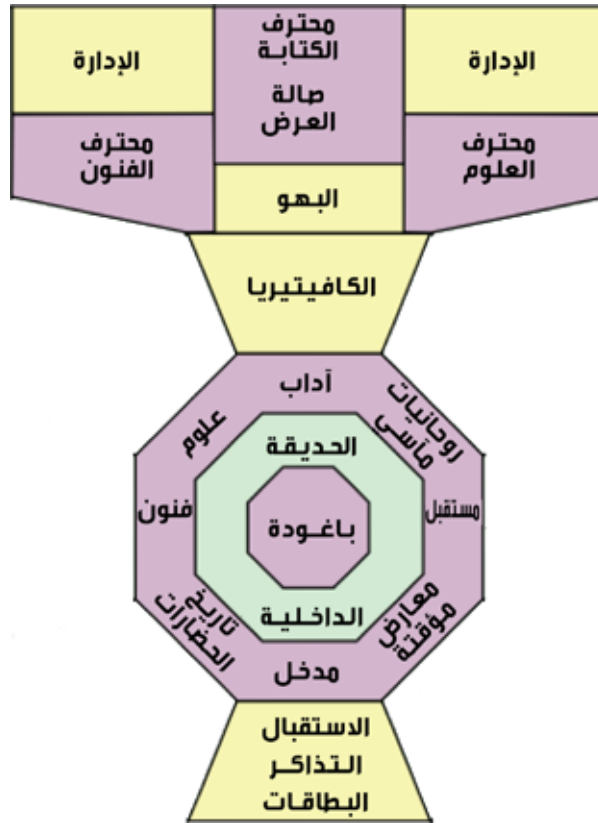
الإدارة

محترف الكتابة

صالة العرض

الإدارة

محترف الفنون

البهو

محترف العلوم

الكافيتيريا

آداب

روحانيات مآسي

علوم

الحديقة

فنون

باغودة

مستقبل

تاريخ الحضارات

الداخلية

معارض مؤقتة

مدخل

الاستقبال التذاكر البطاقات